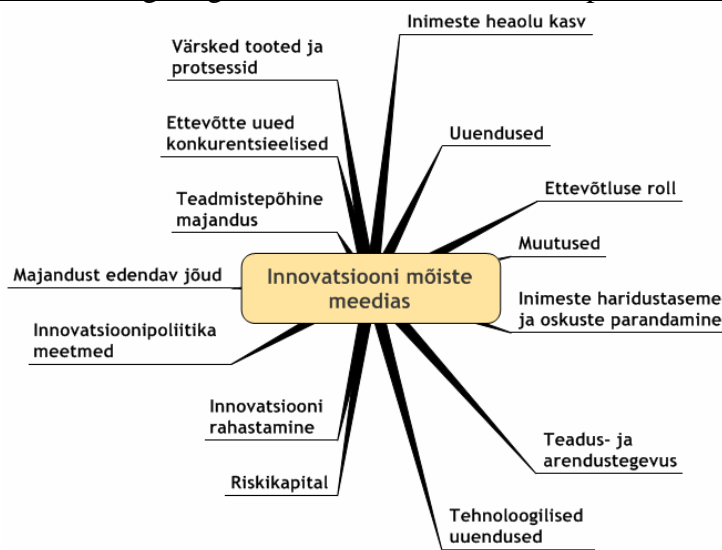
Inimeste heaolu kasv

Värsked tooted ja protsessid

Ettevõtte uued konkurentsieelised

Uuendused

Ettevõtluse roll

Teadmistepõhine majandus

Muutused

Majandust edendav jõud

Innovatsiooni mõiste meedias

Inimeste haridustaseme ja oskuste parandamine

Innovatsioonipoliitika meetmed

Innovatsiooni rahastamine

Teadus- ja arendustegevus

Riskikapital

Tehnoloogilised uuendused